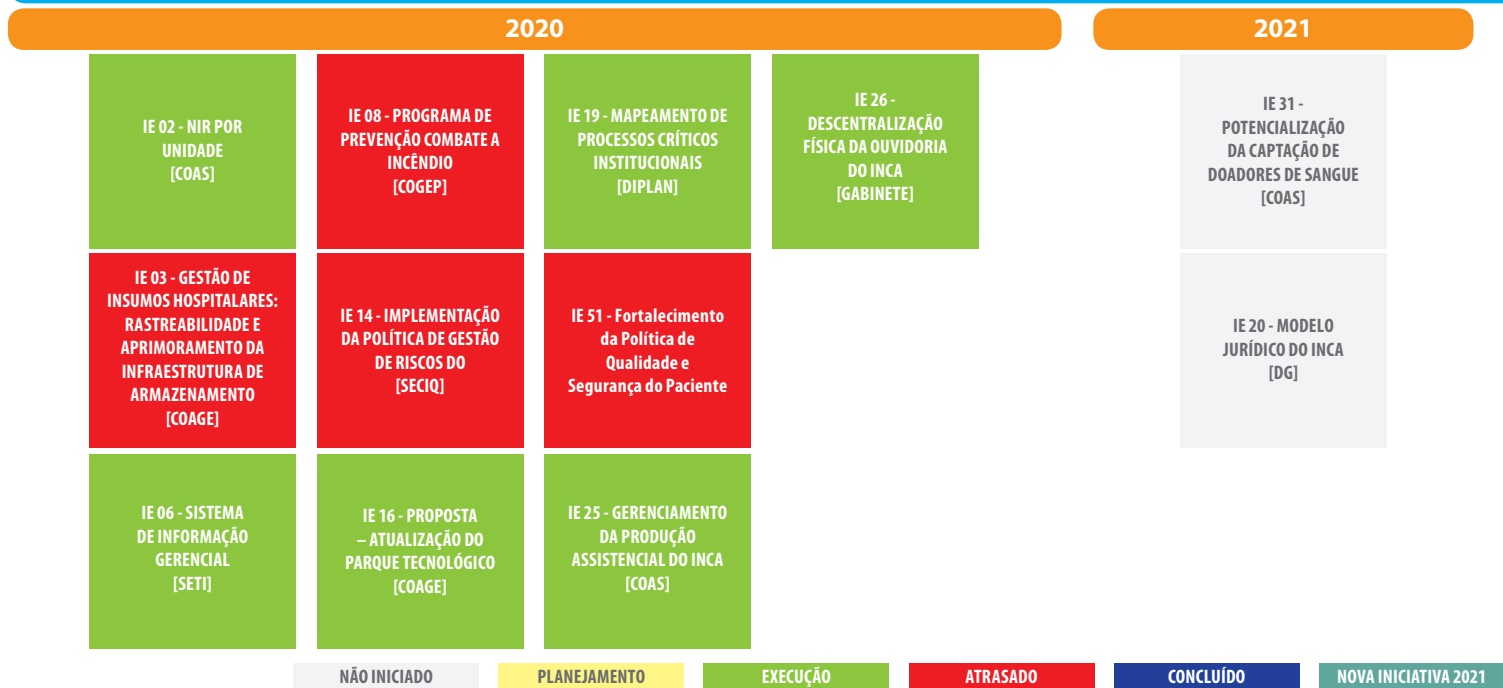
2020

2021

IE 02 - NIR POR UNIDADE
[COAS]

IE 08 - PROGRAMA DE PREVENÇÃO COMBATE A INCÊNDIO
[COGEP]

IE 19 - MAPEAMENTO DE PROCESSOS CRÍTICOS INSTITUCIONAIS
[DIPLAN]

IE 26 - DESCENTRALIZAÇÃO FÍSICA DA OUVIDORIA DO INCA
[GABINETE]

IE 31 - POTENCIALIZAÇÃO DA CAPTAÇÃO DE DOADORES DE SANGUE
[COAS]

IE 03 - GESTÃO DE INSUMOS HOSPITALARES: RASTREABILIDADE E APRIMORAMENTO DA INFRAESTRUTURA DE ARMAZENAMENTO
[COAGE]

IE 14 - IMPLEMENTAÇÃO DA POLÍTICA DE GESTÃO DE RISCOS DO
[SECIQ]

IE 51 - Fortalecimento da Política de Qualidade e Segurança do Paciente

IE 20 - MODELO JURÍDICO DO INCA
[DG]

IE 06 - SISTEMA DE INFORMAÇÃO GERENCIAL
[SETI]

IE 16 - PROPOSTA – ATUALIZAÇÃO DO PARQUE TECNOLÓGICO
[COAGE]

IE 25 - GERENCIAMENTO DA PRODUÇÃO ASSISTENCIAL DO INCA
[COAS]

NÃO INICIADO | PLANEJAMENTO | EXECUÇÃO | ATRASADO | CONCLUÍDO | NOVA INICIATIVA 2021